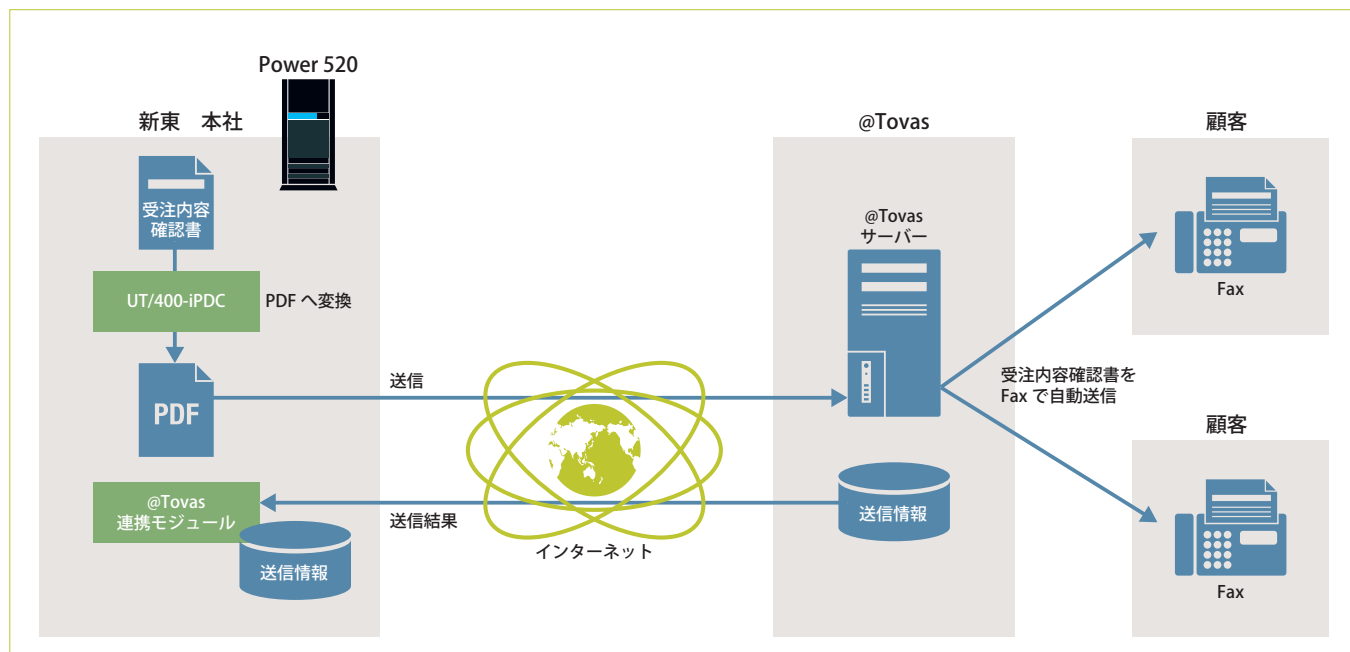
Power 520

新東　本社

受注内容確認書

UT/400-iPDC

PDF へ変換

PDF

@Tovas 連携モジュール

送信情報

送信

送信結果

インターネット

@Tovas

@Tovas サーバー

送信情報

受注内容確認書を Fax で自動送信

顧客

Fax

顧客

Fax